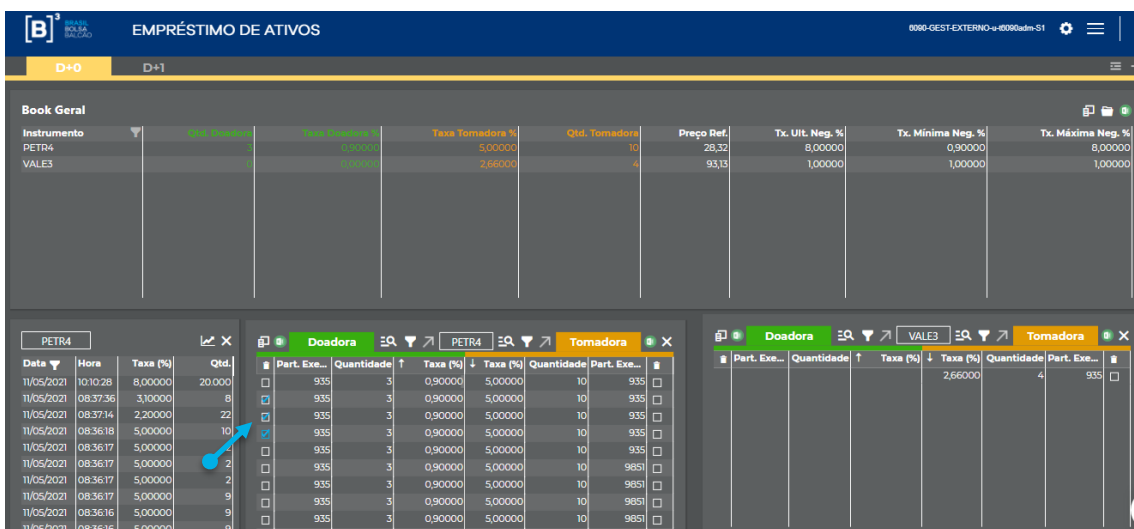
[B]³ BRASIL BOLSA BALCÃO

EMPRÉSTIMO DE ATIVOS

6090-GEST-EXTERNO-u-t6090adm-S1

D+0 D+1

Book Geral

| Instrumento | Qtd. Doadora | Taxa Doadora % | Taxa Tomadora % | Qtd. Tomadora | Preço Ref. | Tx. Ult. Neg. % | Tx. Mínima Neg. % | Tx. Máxima Neg. % |
|---|---|---|---|---|---|---|---|---|
| PETR4 | 3 | 0,90000 | 5,00000 | 10 | 28,32 | 8,00000 | 0,90000 | 8,00000 |
| VALE3 | 0 | 0,00000 | 2,66000 | 4 | 93,13 | 1,00000 | 1,00000 | 1,00000 |

PETR4

| Data | Hora | Taxa (%) | Qtd. |
|---|---|---|---|
| 11/05/2021 | 10:10:28 | 8,00000 | 20.000 |
| 11/05/2021 | 08:37:36 | 3,10000 | 8 |
| 11/05/2021 | 08:37:14 | 2,20000 | 22 |
| 11/05/2021 | 08:36:18 | 5,00000 | 10 |
| 11/05/2021 | 08:36:17 | 5,00000 | 2 |
| 11/05/2021 | 08:36:17 | 5,00000 | 2 |
| 11/05/2021 | 08:36:17 | 5,00000 | 2 |
| 11/05/2021 | 08:36:17 | 5,00000 | 9 |
| 11/05/2021 | 08:36:16 | 5,00000 | 9 |

Doadora PETR4 Tomadora

| Part. Exe... | Quantidade | Taxa (%) | Taxa (%) | Quantidade | Part. Exe... |
|---|---|---|---|---|---|
| 935 | 3 | 0,90000 | 5,00000 | 10 | 935 |
| 935 | 3 | 0,90000 | 5,00000 | 10 | 935 |
| 935 | 3 | 0,90000 | 5,00000 | 10 | 935 |
| 935 | 3 | 0,90000 | 5,00000 | 10 | 935 |
| 935 | 3 | 0,90000 | 5,00000 | 10 | 935 |
| 935 | 3 | 0,90000 | 5,00000 | 10 | 9851 |
| 935 | 3 | 0,90000 | 5,00000 | 10 | 9851 |
| 935 | 3 | 0,90000 | 5,00000 | 10 | 9851 |
| 935 | 3 | 0,90000 | 5,00000 | 10 | 9851 |

Doadora VALE3 Tomadora

| Part. Exe... | Quantidade | Taxa (%) | Taxa (%) | Quantidade | Part. Exe... |
|---|---|---|---|---|---|
| | | | 2,66000 | 4 | 935 |